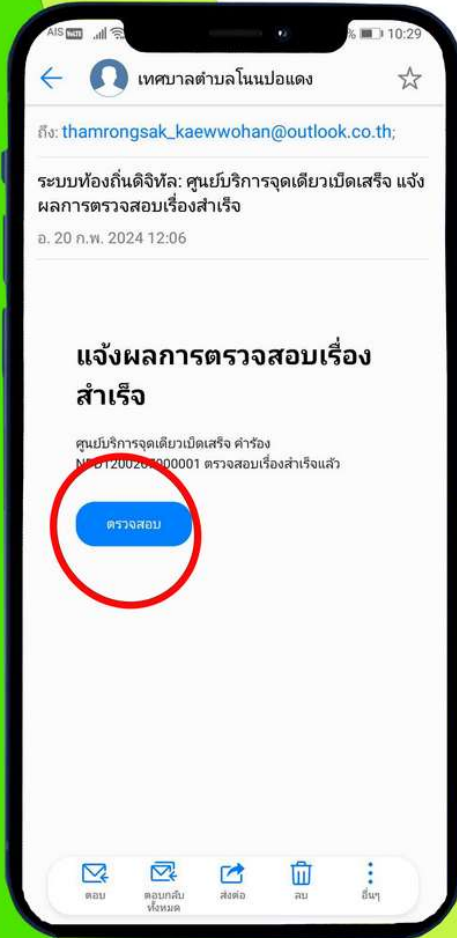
AIS 10:29

เทศบาลตำบลโนนปอแดง

ถึง: thamrongsak_kaewwohan@outlook.co.th;

ระบบท้องถิ่นดิจิทัล: ศูนย์บริการจุดเดียวเบ็ดเสร็จ แจ้งผลการตรวจสอบเรื่องสำเร็จ

อ. 20 ก.พ. 2024 12:06

แจ้งผลการตรวจสอบเรื่องสำเร็จ

ศูนย์บริการจุดเดียวเบ็ดเสร็จ คำร้อง N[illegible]1200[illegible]000001 ตรวจสอบเรื่องสำเร็จแล้ว

ตรวจสอบ

ตอบ
ตอบกลับทั้งหมด
ส่งต่อ
ลบ
อื่นๆ